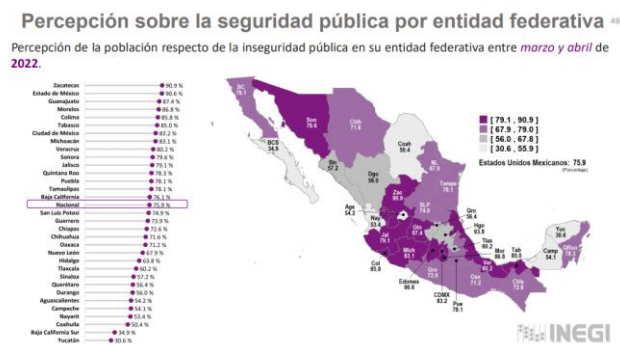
Percepción sobre la seguridad pública por entidad federativa 49

Percepción de la población respecto de la inseguridad pública en su entidad federativa entre marzo y abril de 2022.

| Entidad | % |
|---|---|
| Zacatecas | 90.9 % |
| Estado de México | 90.6 % |
| Guanajuato | 87.4 % |
| Morelos | 86.8 % |
| Colima | 85.8 % |
| Tabasco | 85.0 % |
| Ciudad de México | 83.2 % |
| Michoacán | 83.1 % |
| Veracruz | 80.2 % |
| Sonora | 79.6 % |
| Jalisco | 79.1 % |
| Quintana Roo | 78.3 % |
| Puebla | 78.1 % |
| Tamaulipas | 78.1 % |
| Baja California | 76.1 % |
| Nacional | 75.9 % |
| San Luis Potosí | 74.9 % |
| Guerrero | 73.9 % |
| Chiapas | 72.6 % |
| Chihuahua | 71.6 % |
| Oaxaca | 71.2 % |
| Nuevo León | 67.9 % |
| Hidalgo | 63.8 % |
| Tlaxcala | 60.2 % |
| Sinaloa | 57.2 % |
| Querétaro | 56.4 % |
| Durango | 56.0 % |
| Aguascalientes | 54.2 % |
| Campeche | 54.1 % |
| Nayarit | 53.4 % |
| Coahuila | 50.4 % |
| Baja California Sur | 34.9 % |
| Yucatán | 30.6 % |

BC 76.1
Son 79.6
Chih 71.6
BCS 34.9
Sin 57.2
Coah 50.4
Dgo 56.0
NL 67.9
Tamps 78.1
Zac 90.9
Ags 54.2
SLP 74.9
Nay 53.4
Jal 79.1
Gto 87.4
Qro 56.4
Hgo 63.8
Col 85.8
Mich 83.1
Edomex 90.6
CDMX 83.2
Tlax 60.2
Mor 86.8
Pue 78.1
Ver 80.2
Gro 73.9
Oax 71.2
Tab 85.0
Chis 72.6
Camp 54.1
Yuc 30.6
QRoo 78.3

[ 79.1 , 90.9 ]
[ 67.9 , 79.0 ]
[ 56.0 , 67.8 ]
[ 30.6 , 55.9 ]

Estados Unidos Mexicanos: 75.9
(Porcentaje)

INEGI